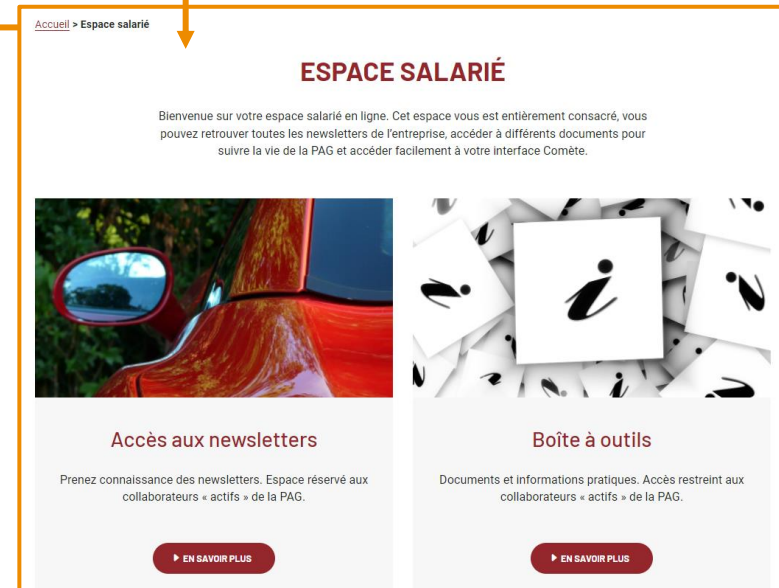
Accueil > Espace salarié

ESPACE SALARIÉ

Bienvenue sur votre espace salarié en ligne. Cet espace vous est entièrement consacré, vous pouvez retrouver toutes les newsletters de l'entreprise, accéder à différents documents pour suivre la vie de la PAG et accéder facilement à votre interface Comète.

Accès aux newsletters

Prenez connaissance des newsletters. Espace réservé aux collaborateurs « actifs » de la PAG.

EN SAVOIR PLUS

Boîte à outils

Documents et informations pratiques. Accès restreint aux collaborateurs « actifs » de la PAG.

EN SAVOIR PLUS